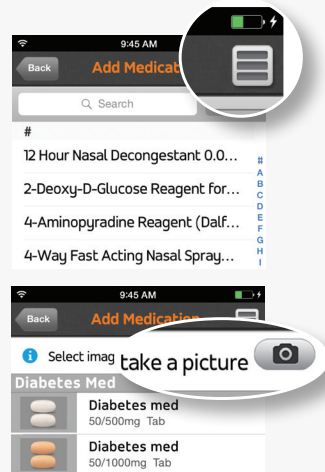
9:45 AM

Back

Add Medicati

Search

#

12 Hour Nasal Decongestant 0.0...

2-Deoxy-D-Glucose Reagent for...

4-Aminopyradine Reagent (Dalf...

4-Way Fast Acting Nasal Spray...

#
A
B
C
D
E
F
G
H
I

9:45 AM

Back

Add Medication

Select imag

take a picture

Diabetes Med

Diabetes med
50/500mg Tab

Diabetes med
50/1000mg Tab